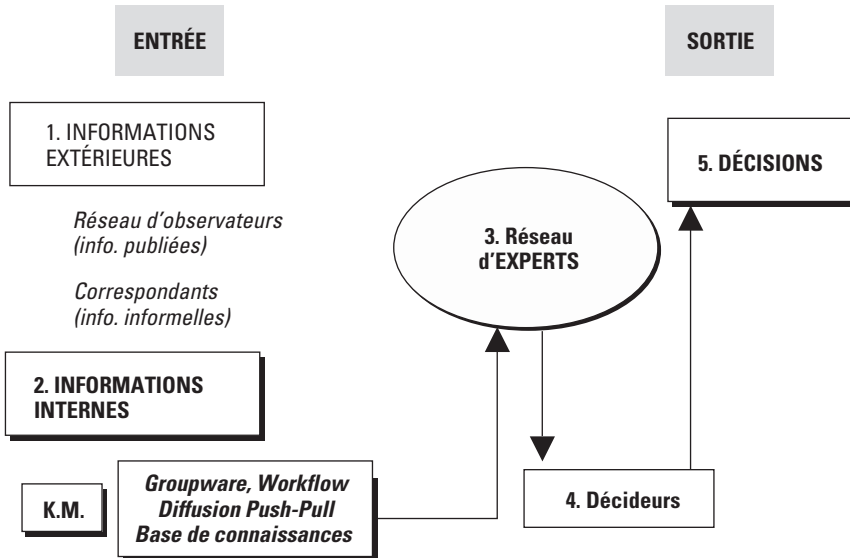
ENTRÉE

SORTIE

1. INFORMATIONS EXTÉRIEURES

5. DÉCISIONS

Réseau d'observateurs (info. publiées)

3. Réseau d'EXPERTS

Correspondants (info. informelles)

2. INFORMATIONS INTERNES

K.M.

Groupware, Workflow Diffusion Push-Pull Base de connaissances

4. Décideurs